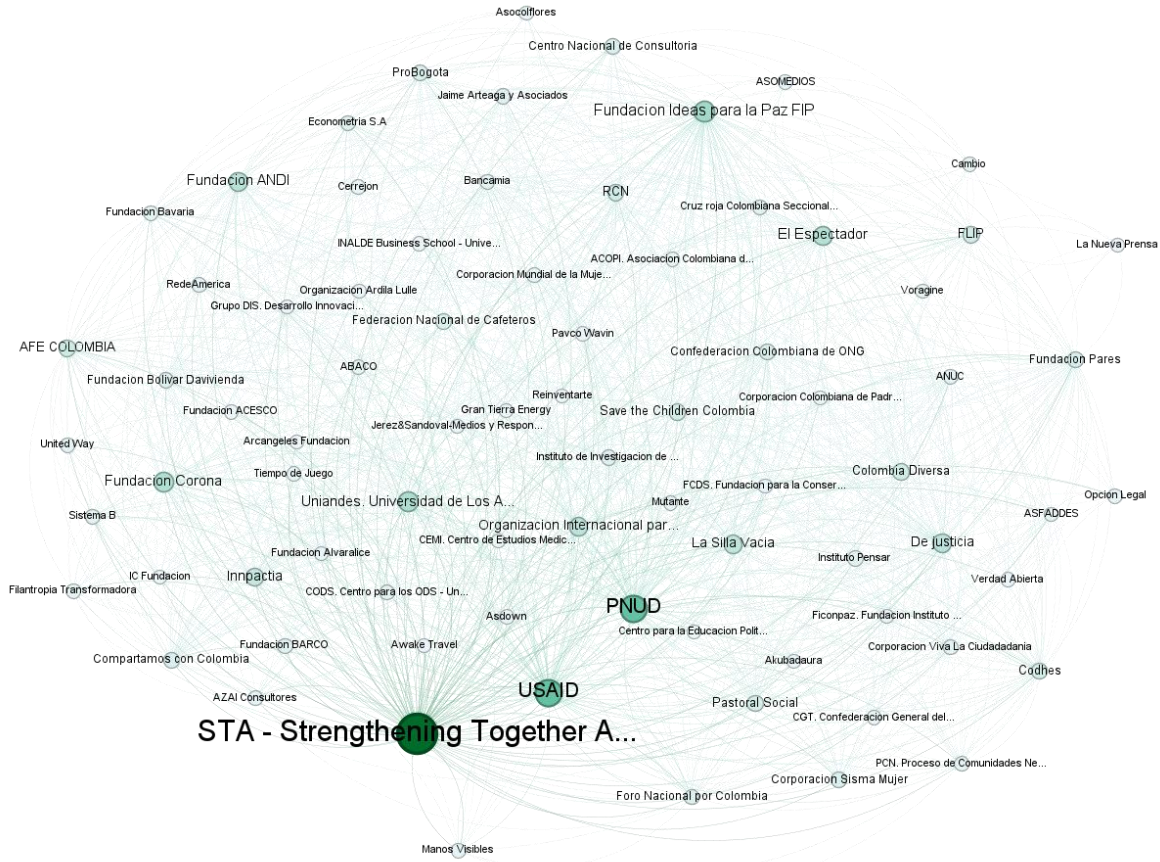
Asocolflores
Centro Nacional de Consultoria
ProBogota
Jaime Arteaga y Asociados
ASOMEDIOS
Fundacion Ideas para la Paz FIP
Econometria S.A
Cambio
Fundacion ANDI
Cerrejon
Bancamia
RCN
Cruz roja Colombiana Seccional...
Fundacion Bavaria
El Espectador
FLIP
INALDE Business School - Unive...
ACOPI. Asociacion Colombiana d...
La Nueva Prensa
Corporacion Mundial de la Muje...
RedeAmerica
Organizacion Ardila Lulle
Voragine
Grupo DIS. Desarrollo Innovaci...
Federacion Nacional de Cafeteros
Pavco Wavin
AFE COLOMBIA
Confederacion Colombiana de ONG
Fundacion Pares
ABACO
Fundacion Bolivar Davivienda
ANUC
Reinventarte
Corporacion Colombiana de Padr...
Fundacion ACESCO
Gran Tierra Energy
Save the Children Colombia
Jerez&Sandoval-Medios y Respon...
United Way
Arcangeles Fundacion
Instituto de Investigacion de ...
Tiempo de Juego
Colombia Diversa
Fundacion Corona
FCDS. Fundacion para la Conser...
Opcion Legal
Uniandes. Universidad de Los A...
Mutante
Sistema B
ASFADDES
Organizacion Internacional par...
CEMI. Centro de Estudios Medic...
La Silla Vacia
De justicia
Fundacion Alvaralice
Instituto Pensar
IC Fundacion
Innpactia
Verdad Abierta
Filantropia Transformadora
CODS. Centro para los ODS - Un...
PNUD
Asdown
Ficonpaz. Fundacion Instituto ...
Centro para la Educacion Polit...
Fundacion BARCO
Awake Travel
Corporacion Viva La Ciudadadania
Compartamos con Colombia
Akubadaura
Codhes
USAID
AZAI Consultores
Pastoral Social
CGT. Confederacion General del...
STA - Strengthening Together A...
PCN. Proceso de Comunidades Ne...
Corporacion Sisma Mujer
Foro Nacional por Colombia
Manos Visibles